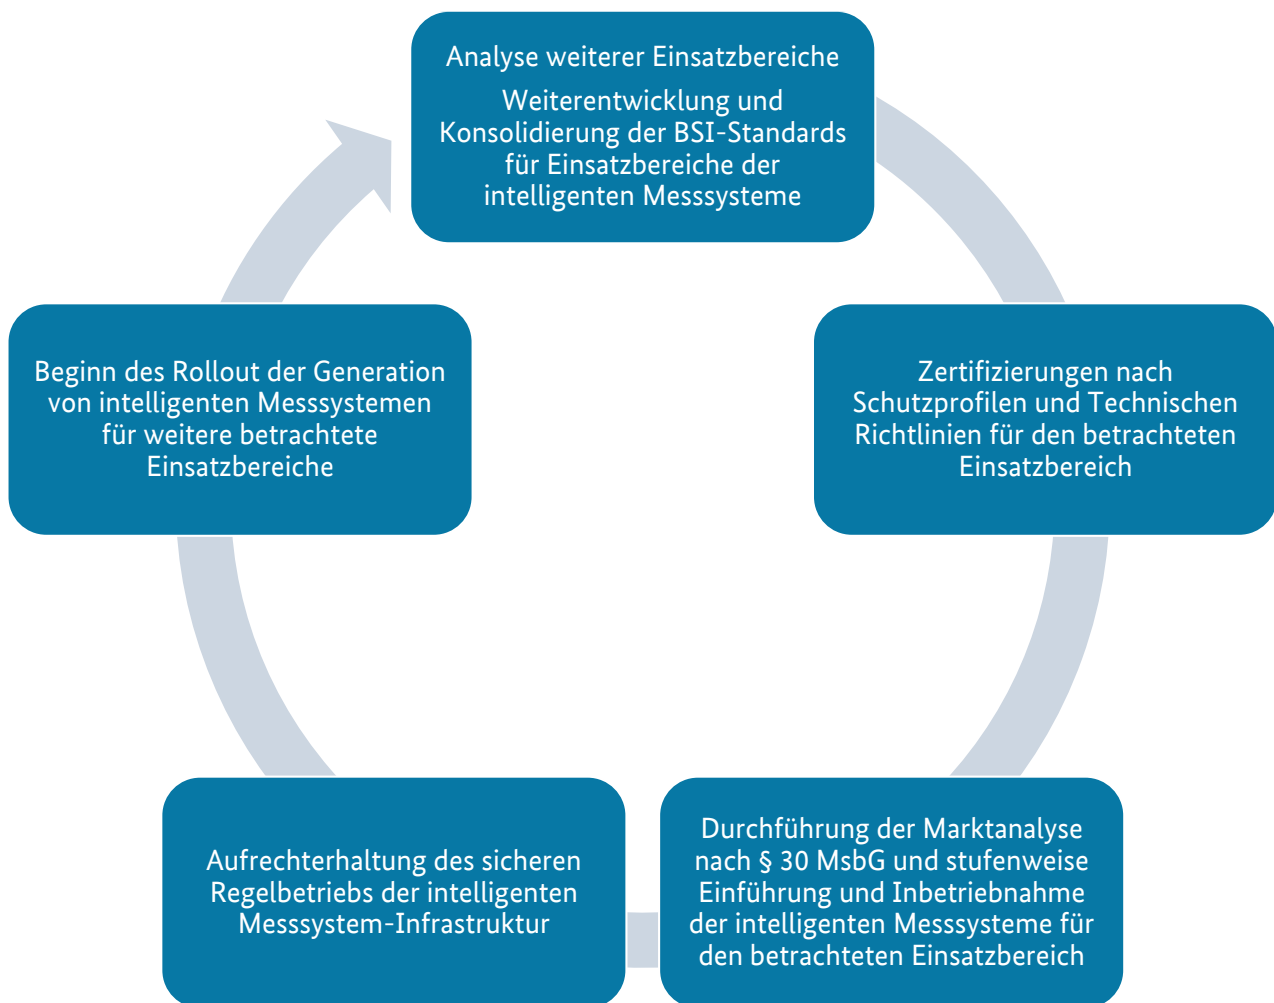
Analyse weiterer Einsatzbereiche

Weiterentwicklung und Konsolidierung der BSI-Standards für Einsatzbereiche der intelligenten Messsysteme

Zertifizierungen nach Schutzprofilen und Technischen Richtlinien für den betrachteten Einsatzbereich

Durchführung der Marktanalyse nach § 30 MsbG und stufenweise Einführung und Inbetriebnahme der intelligenten Messsysteme für den betrachteten Einsatzbereich

Aufrechterhaltung des sicheren Regelbetriebs der intelligenten Messsystem-Infrastruktur

Beginn des Rollout der Generation von intelligenten Messsystemen für weitere betrachtete Einsatzbereiche